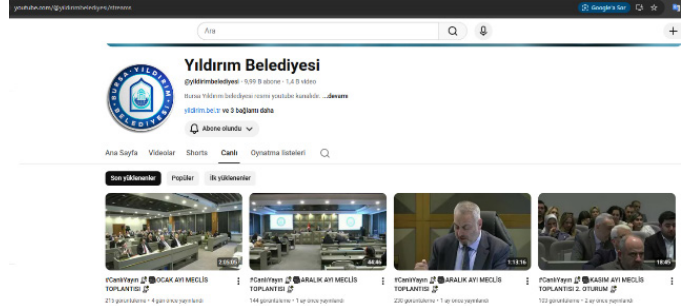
youtube.com/@yildirimbelediyesi/streams

Google'a Sor

Ara

Yıldırım Belediyesi

@yildirimbelediyesi · 9,99 B abone · 1,4 B video

Bursa Yıldırım belediyesi resmi youtube kanalıdır. ...devamı

yildirim.bel.tr ve 3 bağlantı daha

Abone olundu

Ana Sayfa Videolar Shorts Canlı Oynatma listeleri

Son yüklenenler Popüler İlk yüklenenler

BURSA YILDIRIM BELEDİYESİ

2:05:05
#CanlıYayın OCAK AYI MECLİS TOPLANTISI
215 görüntüleme • 4 gün önce yayınlandı

44:46
#CanlıYayın ARALIK AYI MECLİS TOPLANTISI
144 görüntüleme • 1 ay önce yayınlandı

1:13:16
#CanlıYayın ARALIK AYI MECLİS TOPLANTISI
230 görüntüleme • 1 ay önce yayınlandı

18:45
#CanlıYayın KASIM AYI MECLİS TOPLANTISI 2. OTURUM
123 görüntüleme • 2 ay önce yayınlandı